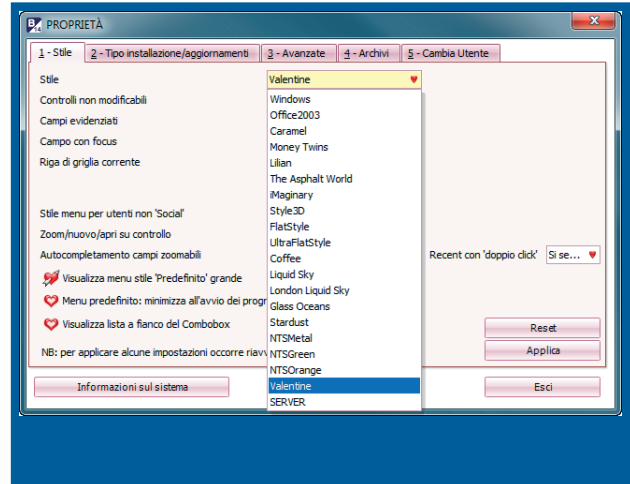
PROPRIETÀ

1 - Stile | 2 - Tipo installazione/aggiornamenti | 3 - Avanzate | 4 - Archivi | 5 - Cambia Utente

Stile
Valentine

Controlli non modificabili
Campi evidenziati
Campo con focus
Riga di griglia corrente

Stile menu per utenti non 'Social'
Zoom/nuovo/apri su controllo
Autocompletamento campi zoomabili

Visualizza menu stile 'Predefinito' grande
Menu predefinito: minimizza all'avvio dei progr
Visualizza lista a fianco del Combobox

NB: per applicare alcune impostazioni occorre riavv

Windows
Office2003
Caramel
Money Twins
Lilian
The Asphalt World
iMaginary
Style3D
FlatStyle
UltraFlatStyle
Coffee
Liquid Sky
London Liquid Sky
Glass Oceans
Stardust
NTSMetal
NTSGreen
NTSOrange
Valentine
SERVER

Recent con 'doppio click'
Si se...

Reset
Applica

Informazioni sul sistema
Esci